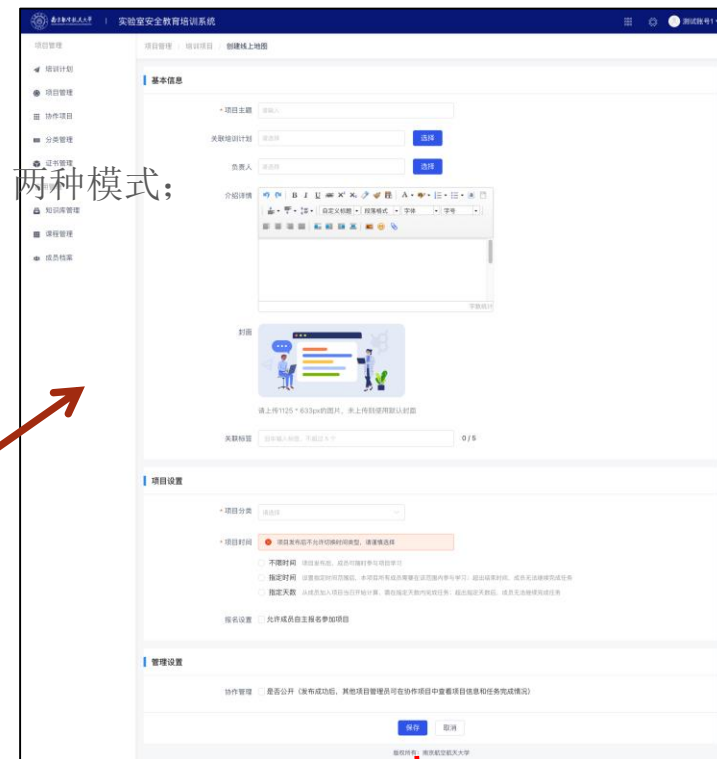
实验室安全教育培训系统

测试账号1

项目管理

培训计划

项目管理

协作项目

分类管理

证书管理

知识库管理

课程管理

成员档案

项目管理 / 培训项目 / 创建线上培训

两种模式：

基本信息

* 项目主题 请输入

关联培训计划 请选择 选择

负责人 请选择 选择

介绍详情

自定义标题 段落格式 字体 字号

字数统计

封面

请上传1125 * 633px的图片，未上传则使用默认封面

关联标签 回车输入标签，不超过5个 0 / 5

项目设置

* 项目分类 请选择

* 项目时间 项目发布后不允许切换时间类型，请谨慎选择

不限时间 项目发布后，成员可随时参与项目学习

指定时间 设置自定时间范围后，本项目所有成员需要在该范围内参与学习；超出结束时间，成员无法继续完成任务

指定天数 从成员加入项目当日开始计算，需在指定天数内完成任务；超出指定天数后，成员无法继续完成任务

报名设置 允许成员自主报名参加项目

管理设置

协作管理 是否公开（发布成功后，其他项目管理员可在协作项目中查看项目信息和任务完成情况）

保存 取消

版权所有：南京航空航天大学